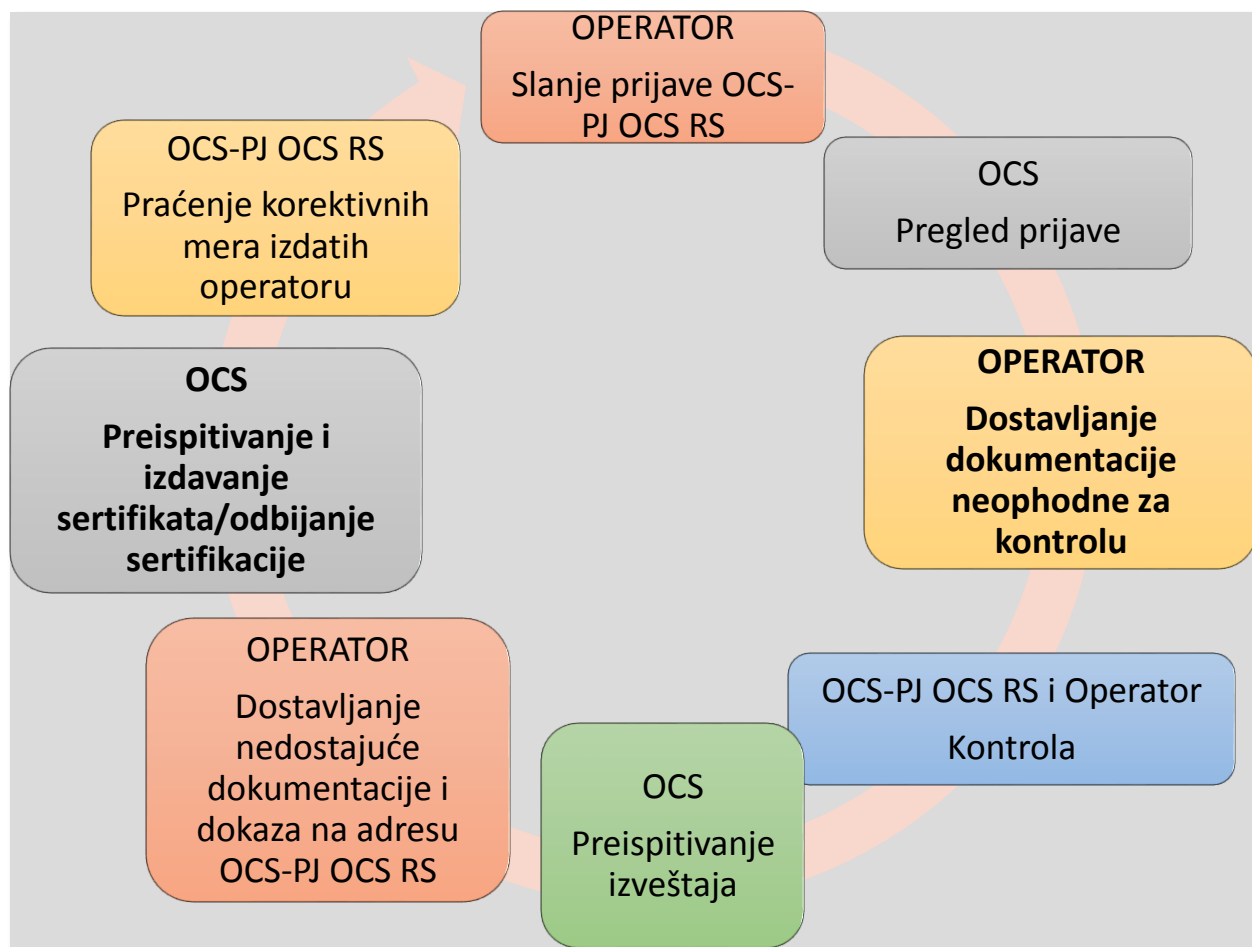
OPERATOR
Slanje prijave OCS-PJ OCS RS

OCS
Pregled prijave

OPERATOR
Dostavljanje dokumentacije neophodne za kontrolu

OCS-PJ OCS RS i Operator
Kontrola

OCS
Preispitivanje izveštaja

OPERATOR
Dostavljanje nedostajuće dokumentacije i dokaza na adresu OCS-PJ OCS RS

OCS
Preispitivanje i izdavanje sertifikata/odbijanje sertifikacije

OCS-PJ OCS RS
Praćenje korektivnih mera izdatih operatoru